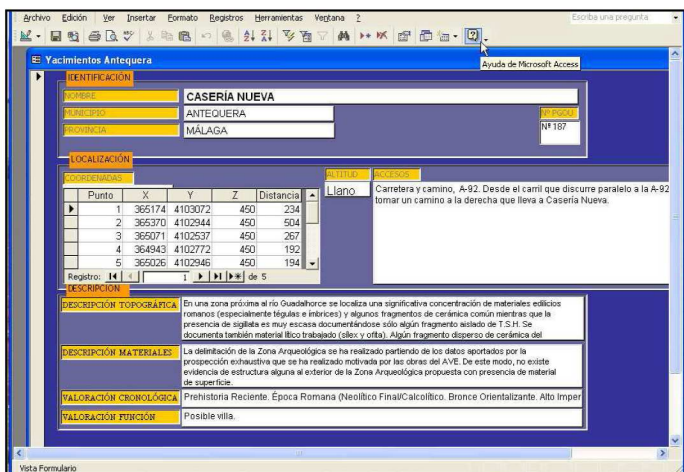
Archivo Edición Ver Insertar Formato Registros Herramientas Ventana ?

Escriba una pregunta

Ayuda de Microsoft Access

Yacimientos Antequera

IDENTIFICACIÓN

NOMBRE CASERÍA NUEVA

MUNICIPIO ANTEQUERA

PROVINCIA MÁLAGA

Nº PGOU
Nº 187

LOCALIZACIÓN

COORDENADAS

| Punto | X | Y | Z | Distancia |
|---|---|---|---|---|
| 1 | 365174 | 4103072 | 450 | 234 |
| 2 | 365370 | 4102944 | 450 | 504 |
| 3 | 365071 | 4102537 | 450 | 267 |
| 4 | 364943 | 4102772 | 450 | 192 |
| 5 | 365026 | 4102946 | 450 | 194 |

Registro: 1 de 5

ALTITUD
Llano

ACCESOS
Carretera y camino, A-92. Desde el carril que discurre paralelo a la A-92 tomar un camino a la derecha que lleva a Casería Nueva.

DESCRIPCIÓN

DESCRIPCIÓN TOPOGRÁFICA
En una zona próxima al río Guadalhorce se localiza una significativa concentración de materiales edilicios romanos (especialmente tégulas e imbrices) y algunos fragmentos de cerámica común mientras que la presencia de sigillata es muy escasa documentándose sólo algún fragmento aislado de T.S.H. Se documenta también material lítico trabajado (sílex y ofita). Algún fragmento disperso de cerámica del

DESCRIPCIÓN MATERIALES
La delimitación de la Zona Arqueológica se ha realizado partiendo de los datos aportados por la prospección exhaustiva que se ha realizado motivada por las obras del AVE. De este modo, no existe evidencia de estructura alguna al exterior de la Zona Arqueológica propuesta con presencia de material de superficie.

VALORACIÓN CRONOLÓGICA
Prehistoria Reciente. Época Romana (Neolítico Final/Calcolítico. Bronce Orientalizante. Alto Imper

VALORACIÓN FUNCIÓN
Posible villa.

Vista Formulario